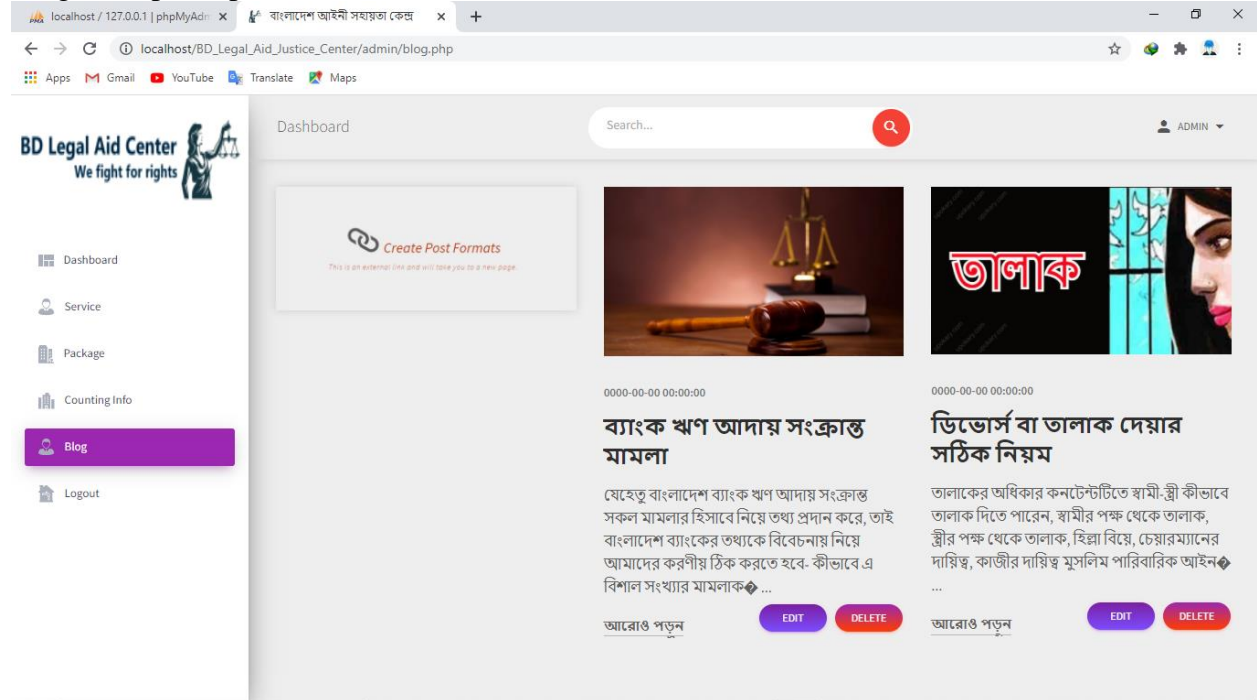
localhost / 127.0.0.1 | phpMyAdm ×
বাংলাদেশ আইনী সহায়তা কেন্দ্র ×
+

localhost/BD_Legal_Aid_Justice_Center/admin/blog.php

Apps Gmail YouTube Translate Maps

BD Legal Aid Center
We fight for rights

Dashboard

Search...

ADMIN

Dashboard
Service
Package
Counting Info
Blog
Logout

Create Post Formats
This is an external link and will take you to a new page.

0000-00-00 00:00:00

ব্যাংক ঋণ আদায় সংক্রান্ত মামলা

যেহেতু বাংলাদেশ ব্যাংক ঋণ আদায় সংক্রান্ত সকল মামলার হিসাবে নিয়ে তথ্য প্রদান করে, তাই বাংলাদেশ ব্যাংকের তথ্যকে বিবেচনায় নিয়ে আমাদের করণীয় ঠিক করতে হবে- কীভাবে এ বিশাল সংখ্যার মামলাক� ...

আরোও পড়ুন

EDIT DELETE

তালাক

0000-00-00 00:00:00

ডিভোর্স বা তালাক দেয়ার সঠিক নিয়ম

তালাকের অধিকার কনটেন্টটিতে স্বামী-স্ত্রী কীভাবে তালাক দিতে পারেন, স্বামীর পক্ষ থেকে তালাক, স্ত্রীর পক্ষ থেকে তালাক, হিল্লা বিয়ে, চেয়ারম্যানের দায়িত্ব, কাজীর দায়িত্ব মুসলিম পারিবারিক আইন� ...

আরোও পড়ুন

EDIT DELETE